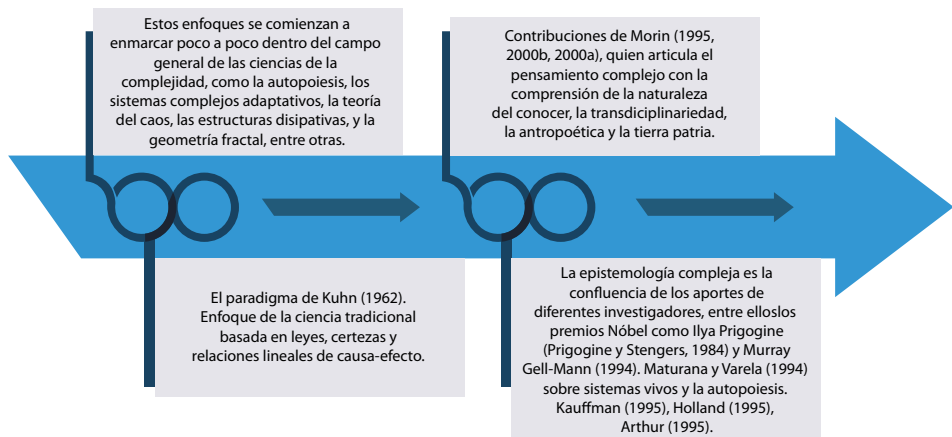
Estos enfoques se comienzan a enmarcar poco a poco dentro del campo general de las ciencias de la complejidad, como la autopoiesis, los sistemas complejos adaptativos, la teoría del caos, las estructuras disipativas, y la geometría fractal, entre otras.

El paradigma de Kuhn (1962). Enfoque de la ciencia tradicional basada en leyes, certezas y relaciones lineales de causa-efecto.

Contribuciones de Morin (1995, 2000b, 2000a), quien articula el pensamiento complejo con la comprensión de la naturaleza del conocer, la transdiciplinariedad, la antropoética y la tierra patria.

La epistemología compleja es la confluencia de los aportes de diferentes investigadores, entre elloslos premios Nóbel como Ilya Prigogine (Prigogine y Stengers, 1984) y Murray Gell-Mann (1994). Maturana y Varela (1994) sobre sistemas vivos y la autopoiesis. Kauffman (1995), Holland (1995), Arthur (1995).